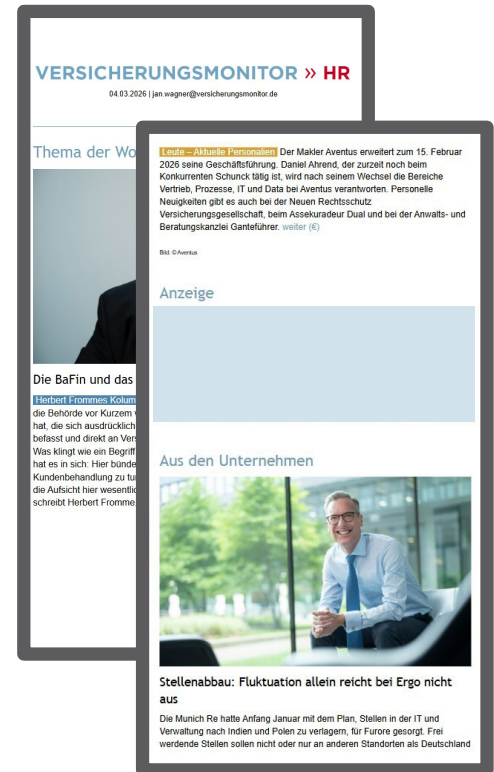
VERSICHERUNGSMONITOR » HR

04.03.2026 | jan.wagner@versicherungsmonitor.de

Thema der Wo

Die BaFin und das

Herbert Frommes Kolum

die Behörde vor Kurzem hat, die sich ausdrücklich befasst und direkt an Vers Was klingt wie ein Begriff hat es in sich: Hier bünde Kundenbehandlung zu tu die Aufsicht hier wesentlic schreibt Herbert Fromme

Leute – Aktuelle Personalien Der Makler Aventus erweitert zum 15. Februar 2026 seine Geschäftsführung. Daniel Ahrend, der zurzeit noch beim Konkurrenten Schunck tätig ist, wird nach seinem Wechsel die Bereiche Vertrieb, Prozesse, IT und Data bei Aventus verantworten. Personelle Neuigkeiten gibt es auch bei der Neuen Rechtsschutz Versicherungsgesellschaft, beim Assekuradeur Dual und bei der Anwalts- und Beratungskanzlei Gantefführer. weiter (€)

Bild: © Aventus

Anzeige

Aus den Unternehmen

Stellenabbau: Fluktuation allein reicht bei Ergo nicht aus

Die Munich Re hatte Anfang Januar mit dem Plan, Stellen in der IT und Verwaltung nach Indien und Polen zu verlagern, für Furore gesorgt. Frei werdende Stellen sollen nicht oder nur an anderen Standorten als Deutschland